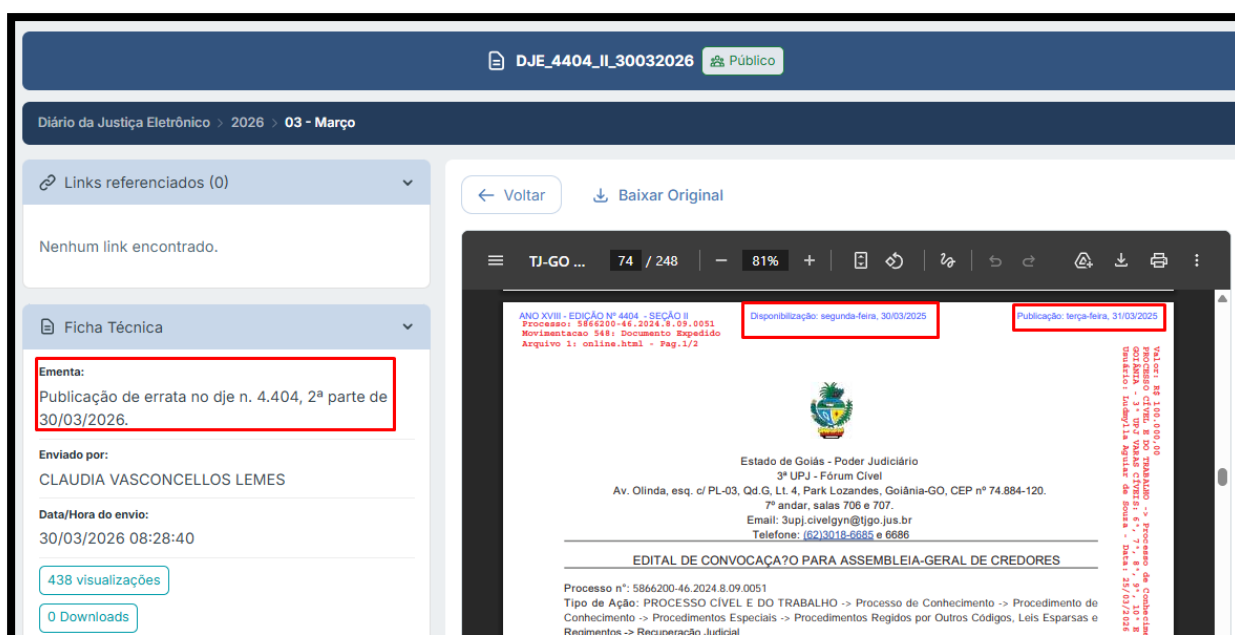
DJE_4404_II_30032026 Público

Diário da Justiça Eletrônico > 2026 > 03 - Março

Links referenciados (0)

Nenhum link encontrado.

Ficha Técnica

Ementa:
Publicação de errata no dje n. 4.404, 2ª parte de 30/03/2026.

Enviado por:
CLAUDIA VASCONCELLOS LEMES

Data/Hora do envio:
30/03/2026 08:28:40

438 visualizações

0 Downloads

← Voltar

Baixar Original

TJ-GO ... 74 / 248 − 81% +

ANO XVIII - EDIÇÃO Nº 4404 - SEÇÃO II
Processo: 5866200-46.2024.8.09.0051
Movimentacao 548: Documento Expedido
Arquivo 1: online.html - Pag.1/2

Disponibilização: segunda-feira, 30/03/2025

Publicação: terça-feira, 31/03/2025

Valor: R$ 100.000,00
PROCESSO CÍVEL E DO TRABALHO -> Processo de Conhecim
GOIÂNIA - 3ª UPJ VARAS CÍVEIS: 6ª, 7ª, 8ª, 9ª, 10ª
Usuário: Ludmylla Aguiar de Souza - Data: 25/03/2026

Estado de Goiás - Poder Judiciário
3ª UPJ - Fórum Cível
Av. Olinda, esq. c/ PL-03, Qd.G, Lt. 4, Park Lozandes, Goiânia-GO, CEP nº 74.884-120.
7º andar, salas 706 e 707.
Email: 3upj.civelgyn@tjgo.jus.br
Telefone: (62)3018-6685 e 6686

EDITAL DE CONVOCAÇA?O PARA ASSEMBLEIA-GERAL DE CREDORES

Processo nº: 5866200-46.2024.8.09.0051
Tipo de Ação: PROCESSO CÍVEL E DO TRABALHO -> Processo de Conhecimento -> Procedimento de Conhecimento -> Procedimentos Especiais -> Procedimentos Regidos por Outros Códigos, Leis Esparsas e Regimentos -> Recuperação Judicial